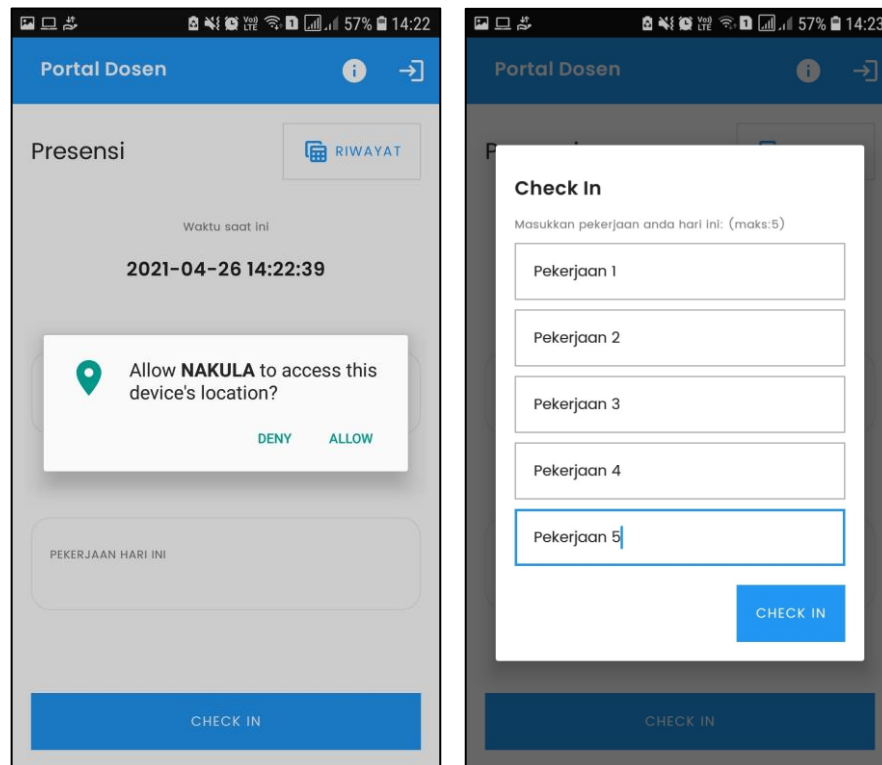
57% 14:22

Portal Dosen

Presensi

RIWAYAT

Waktu saat ini

2021-04-26 14:22:39

Allow **NAKULA** to access this device's location?

DENY ALLOW

PEKERJAAN HARI INI

CHECK IN

57% 14:23

Portal Dosen

P

Check In

Masukkan pekerjaan anda hari ini: (maks:5)

Pekerjaan 1

Pekerjaan 2

Pekerjaan 3

Pekerjaan 4

Pekerjaan 5

CHECK IN

CHECK IN